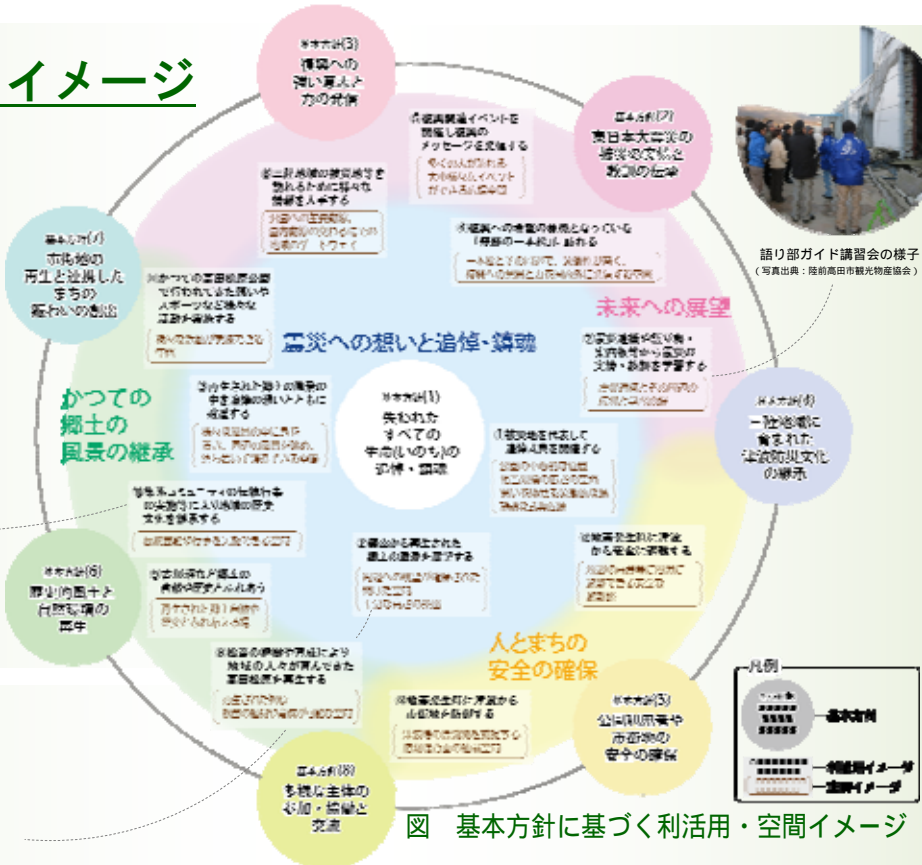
イメージ

基本方針(3)
復興への強い意志と力の発信

基本方針(7)
東日本大震災の被災の実態と教訓の伝承

語り部ガイド講習会の様子
（写真出典：陸前高田市観光物産協会）

基本方針(1)
市街地の再生と連携したまちの賑わいの創出

震災への想いと追悼・鎮魂

未来への展望

かつての郷土の風景の継承

基本方針(1)
失われたすべての生命(いのち)の追悼・鎮魂

基本方針(4)
一陸地域に育まれた津波防災文化の継承

基本方針(6)
豊かな自然と共生する環境の再生

人とまちの安全の確保

基本方針(5)
公園利用者や市街地の安全の確保

基本方針(8)
多様な主体の参加・協働と交流

凡例
基本方針
利活用イメージ
空間イメージ

図　基本方針に基づく利活用・空間イメージ